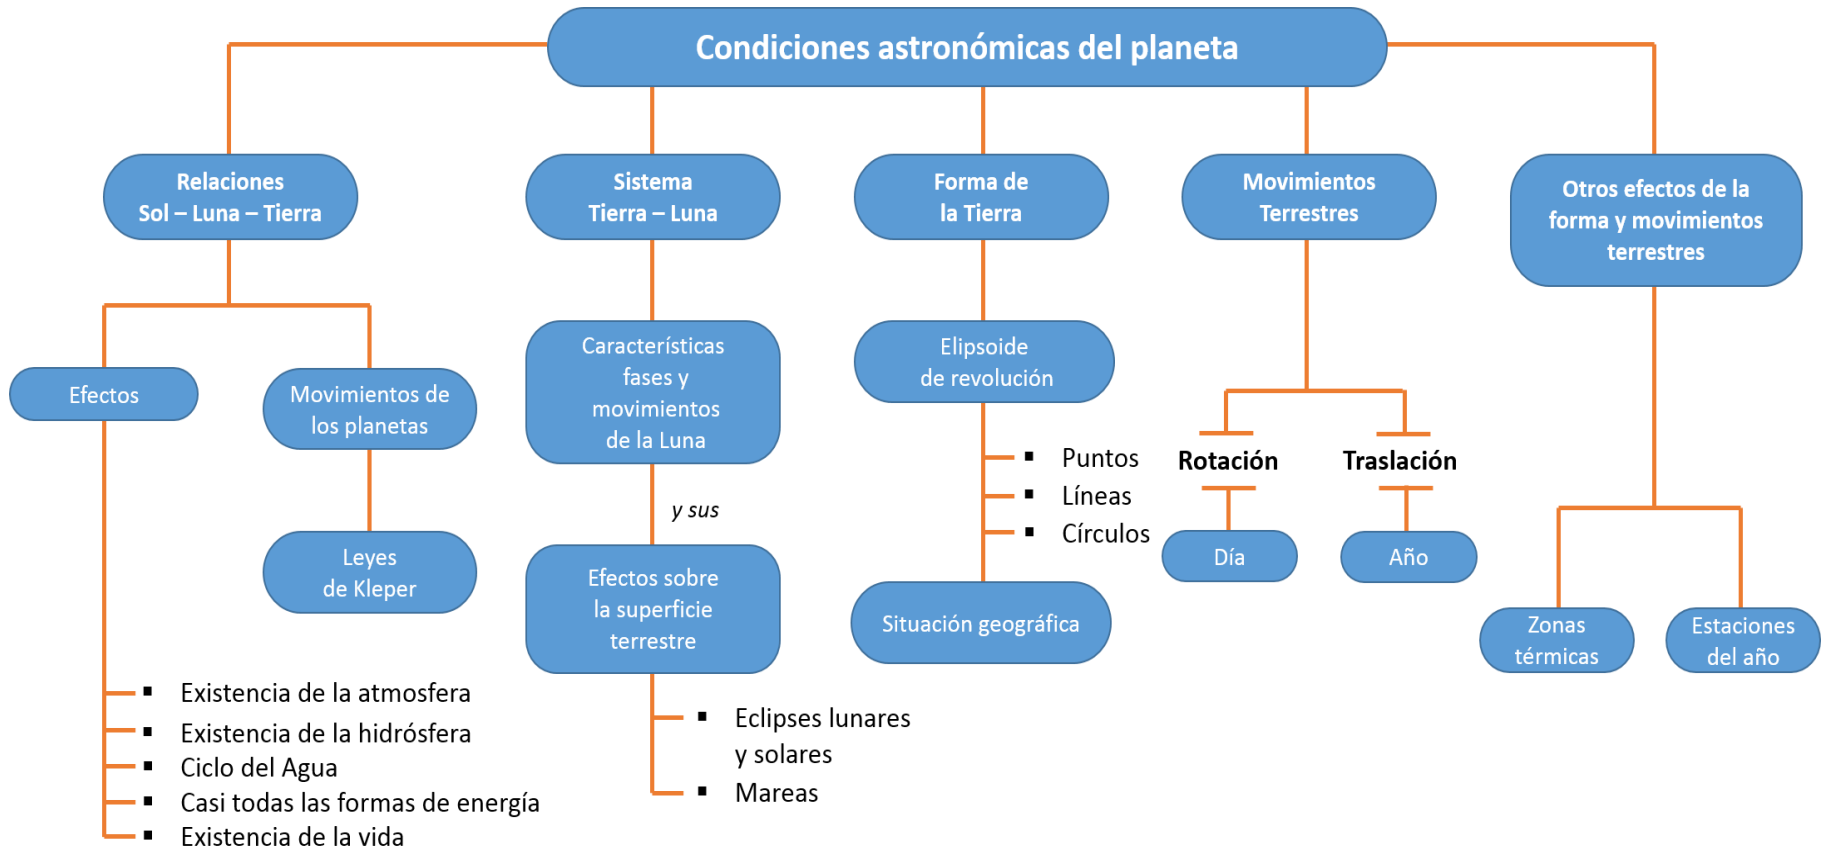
Condiciones astronómicas del planeta

Relaciones
Sol – Luna – Tierra

Efectos

- Existencia de la atmosfera
- Existencia de la hidrósfera
- Ciclo del Agua
- Casi todas las formas de energía
- Existencia de la vida

Movimientos de los planetas

Leyes de Kleper

Sistema
Tierra – Luna

Características fases y movimientos de la Luna

y sus

Efectos sobre la superficie terrestre

- Eclipses lunares y solares
- Mareas

Forma de la Tierra

Elipsoide de revolución

- Puntos
- Líneas
- Círculos

Situación geográfica

Movimientos Terrestres

Rotación

Día

Traslación

Año

Otros efectos de la forma y movimientos terrestres

Zonas térmicas

Estaciones del año